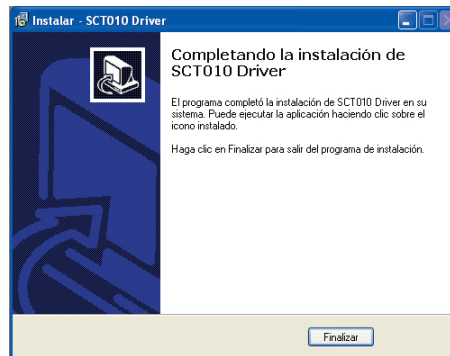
Instalar - SCT010 Driver

Completando la instalación de SCT010 Driver

El programa completó la instalación de SCT010 Driver en su sistema. Puede ejecutar la aplicación haciendo clic sobre el icono instalado.

Haga clic en Finalizar para salir del programa de instalación.

Finalizar